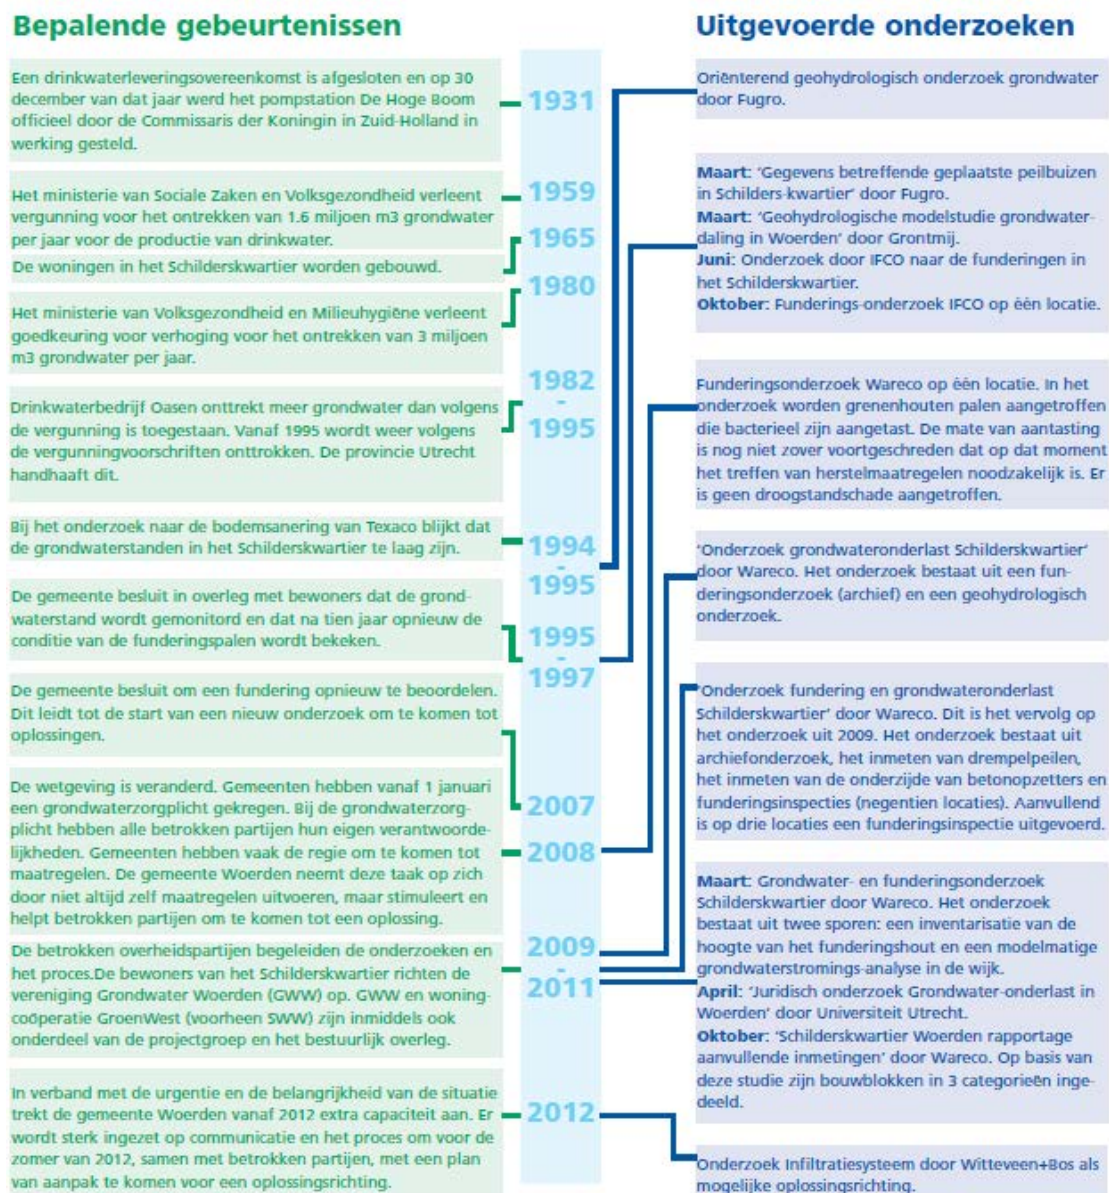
Bepalende gebeurtenissen

Een drinkwaterleveringsovereenkomst is afgesloten en op 30 december van dat jaar werd het pompstation De Hoge Boom officieel door de Commissaris der Koningin in Zuid-Holland in werking gesteld.

Het ministerie van Sociale Zaken en Volksgezondheid verleent vergunning voor het ontrekken van 1.6 miljoen m3 grondwater per jaar voor de productie van drinkwater.

De woningen in het Schilderskwartier worden gebouwd.

Het ministerie van Volksgezondheid en Milieuhygiëne verleent goedkeuring voor verhoging voor het ontrekken van 3 miljoen m3 grondwater per jaar.

Drinkwaterbedrijf Oasen onttrekt meer grondwater dan volgens de vergunning is toegestaan. Vanaf 1995 wordt weer volgens de vergunningvoorschriften onttrokken. De provincie Utrecht handhaaft dit.

Bij het onderzoek naar de bodemsanering van Texaco blijkt dat de grondwaterstanden in het Schilderskwartier te laag zijn.

De gemeente besluit in overleg met bewoners dat de grondwaterstand wordt gemonitord en dat na tien jaar opnieuw de conditie van de funderingspalen wordt bekeken.

De gemeente besluit om een fundering opnieuw te beoordelen. Dit leidt tot de start van een nieuw onderzoek om te komen tot oplossingen.

De wetgeving is veranderd. Gemeenten hebben vanaf 1 januari een grondwaterzorgplicht gekregen. Bij de grondwaterzorgplicht hebben alle betrokken partijen hun eigen verantwoordelijkheden. Gemeenten hebben vaak de regie om te komen tot maatregelen. De gemeente Woerden neemt deze taak op zich door niet altijd zelf maatregelen uitvoeren, maar stimuleert en helpt betrokken partijen om te komen tot een oplossing.

De betrokken overheidspartijen begeleiden de onderzoeken en het proces.De bewoners van het Schilderskwartier richten de vereniging Grondwater Woerden (GWW) op. GWW en woningcoöperatie GroenWest (voorheen SWW) zijn inmiddels ook onderdeel van de projectgroep en het bestuurlijk overleg.

In verband met de urgentie en de belangrijkheid van de situatie trekt de gemeente Woerden vanaf 2012 extra capaciteit aan. Er wordt sterk ingezet op communicatie en het proces om voor de zomer van 2012, samen met betrokken partijen, met een plan van aanpak te komen voor een oplossingsrichting.

1931
1959
1965
1980
1982
-
1995
1994
-
1995
1995
-
1997
2007
2008
2009
-
2011
2012

Uitgevoerde onderzoeken

Oriënterend geohydrologisch onderzoek grondwater door Fugro.

Maart: 'Gegevens betreffende geplaatste peilbuizen in Schilders-kwartier' door Fugro.
Maart: 'Geohydrologische modelstudie grondwaterdaling in Woerden' door Grontmij.
Juni: Onderzoek door IFCO naar de funderingen in het Schilderskwartier.
Oktober: Funderings-onderzoek IFCO op één locatie.

Funderingsonderzoek Wareco op één locatie. In het onderzoek worden grenenhouten palen aangetroffen die bacterieel zijn aangetast. De mate van aantasting is nog niet zover voortgeschreden dat op dat moment het treffen van herstelmaatregelen noodzakelijk is. Er is geen droogstandschade aangetroffen.

'Onderzoek grondwateronderlast Schilderskwartier' door Wareco. Het onderzoek bestaat uit een funderingsonderzoek (archief) en een geohydrologisch onderzoek.

'Onderzoek fundering en grondwateronderlast Schilderskwartier' door Wareco. Dit is het vervolg op het onderzoek uit 2009. Het onderzoek bestaat uit archiefonderzoek, het inmeten van drempelpeilen, het inmeten van de onderzijde van betonopzetters en funderingsinspecties (negentien locaties). Aanvullend is op drie locaties een funderingsinspectie uitgevoerd.

Maart: Grondwater- en funderingsonderzoek Schilderskwartier door Wareco. Het onderzoek bestaat uit twee sporen: een inventarisatie van de hoogte van het funderingshout en een modelmatige grondwaterstromings-analyse in de wijk.
April: 'Juridisch onderzoek Grondwater-onderlast in Woerden' door Universiteit Utrecht.
Oktober: 'Schilderskwartier Woerden rapportage aanvullende inmetingen' door Wareco. Op basis van deze studie zijn bouwblokken in 3 categorieën ingedeeld.

Onderzoek Infiltratiesysteem door Witteveen+Bos als mogelijke oplossingsrichting.